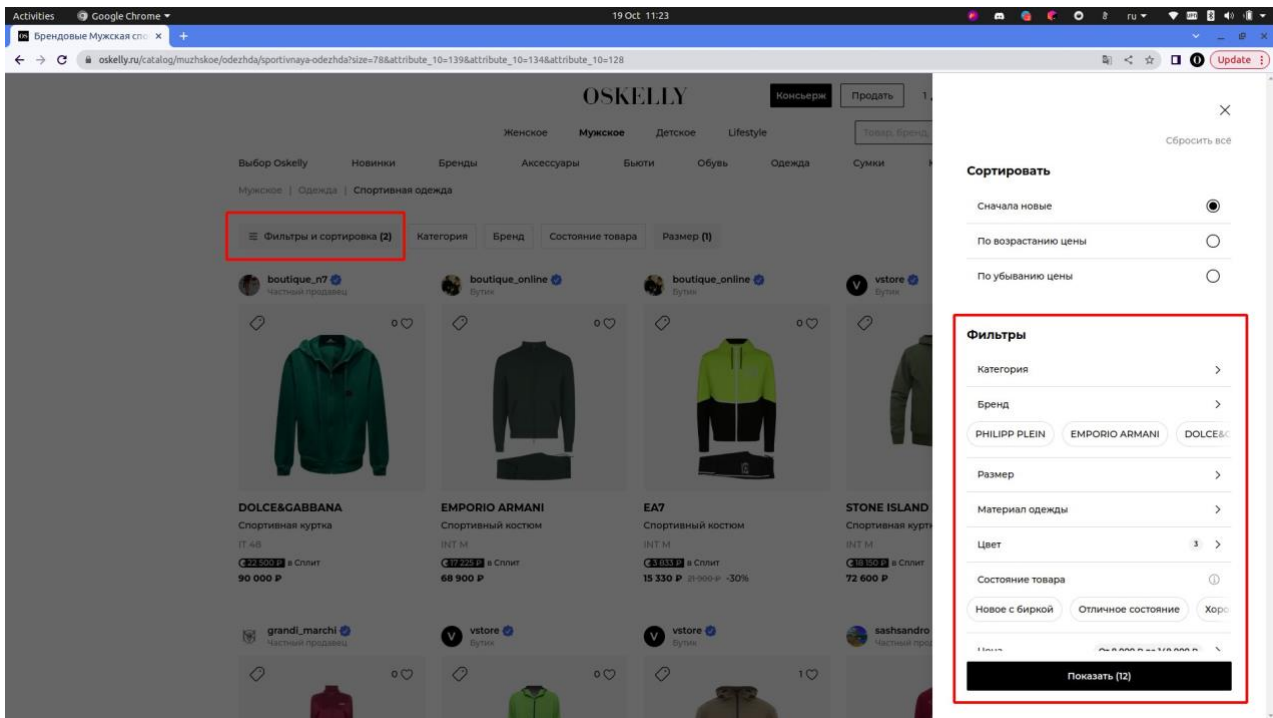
Activities Google Chrome 19 Oct 11:23 ru

Брендовые Мужская спо ×

oskelly.ru/catalog/muzhskoe/odezhda/sportivnaya-odezhda?size=78&attribute_10=139&attribute_10=134&attribute_10=128

Update

OSKELLY

Консьерж Продать

Женское Мужское Детское Lifestyle

Товар, бренд

Выбор Oskelly Новинки Бренды Аксессуары Бьюти Обувь Одежда Сумки

Мужское | Одежда | Спортивная одежда

Фильтры и сортировка (2) Категория Бренд Состояние товара Размер (1)

boutique_n7
Частный продавец
0

DOLCE&GABBANA
Спортивная куртка
IT 48
22 500 ₽ в Сплит
90 000 ₽

boutique_online
Бутик
0

EMPORIO ARMANI
Спортивный костюм
INT M
17 225 ₽ в Сплит
68 900 ₽

boutique_online
Бутик
0

EA7
Спортивный костюм
INT M
3 833 ₽ в Сплит
15 330 ₽ 21 900 ₽ -30%

vstore
Бутик

STONE ISLAND
Спортивная курт
INT M
18 150 ₽ в Сплит
72 600 ₽

grandi_marchi
Частный продавец
0

vstore
Бутик
0

vstore
Бутик
1

sashsandro
Частный прод

×

Сбросить всё

Сортировать

Сначала новые

По возрастанию цены

По убыванию цены

Фильтры

Категория

Бренд

PHILIPP PLEIN EMPORIO ARMANI DOLCE&

Размер

Материал одежды

Цвет 3

Состояние товара

Новое с биркой Отличное состояние Хоро

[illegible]

Показать (12)